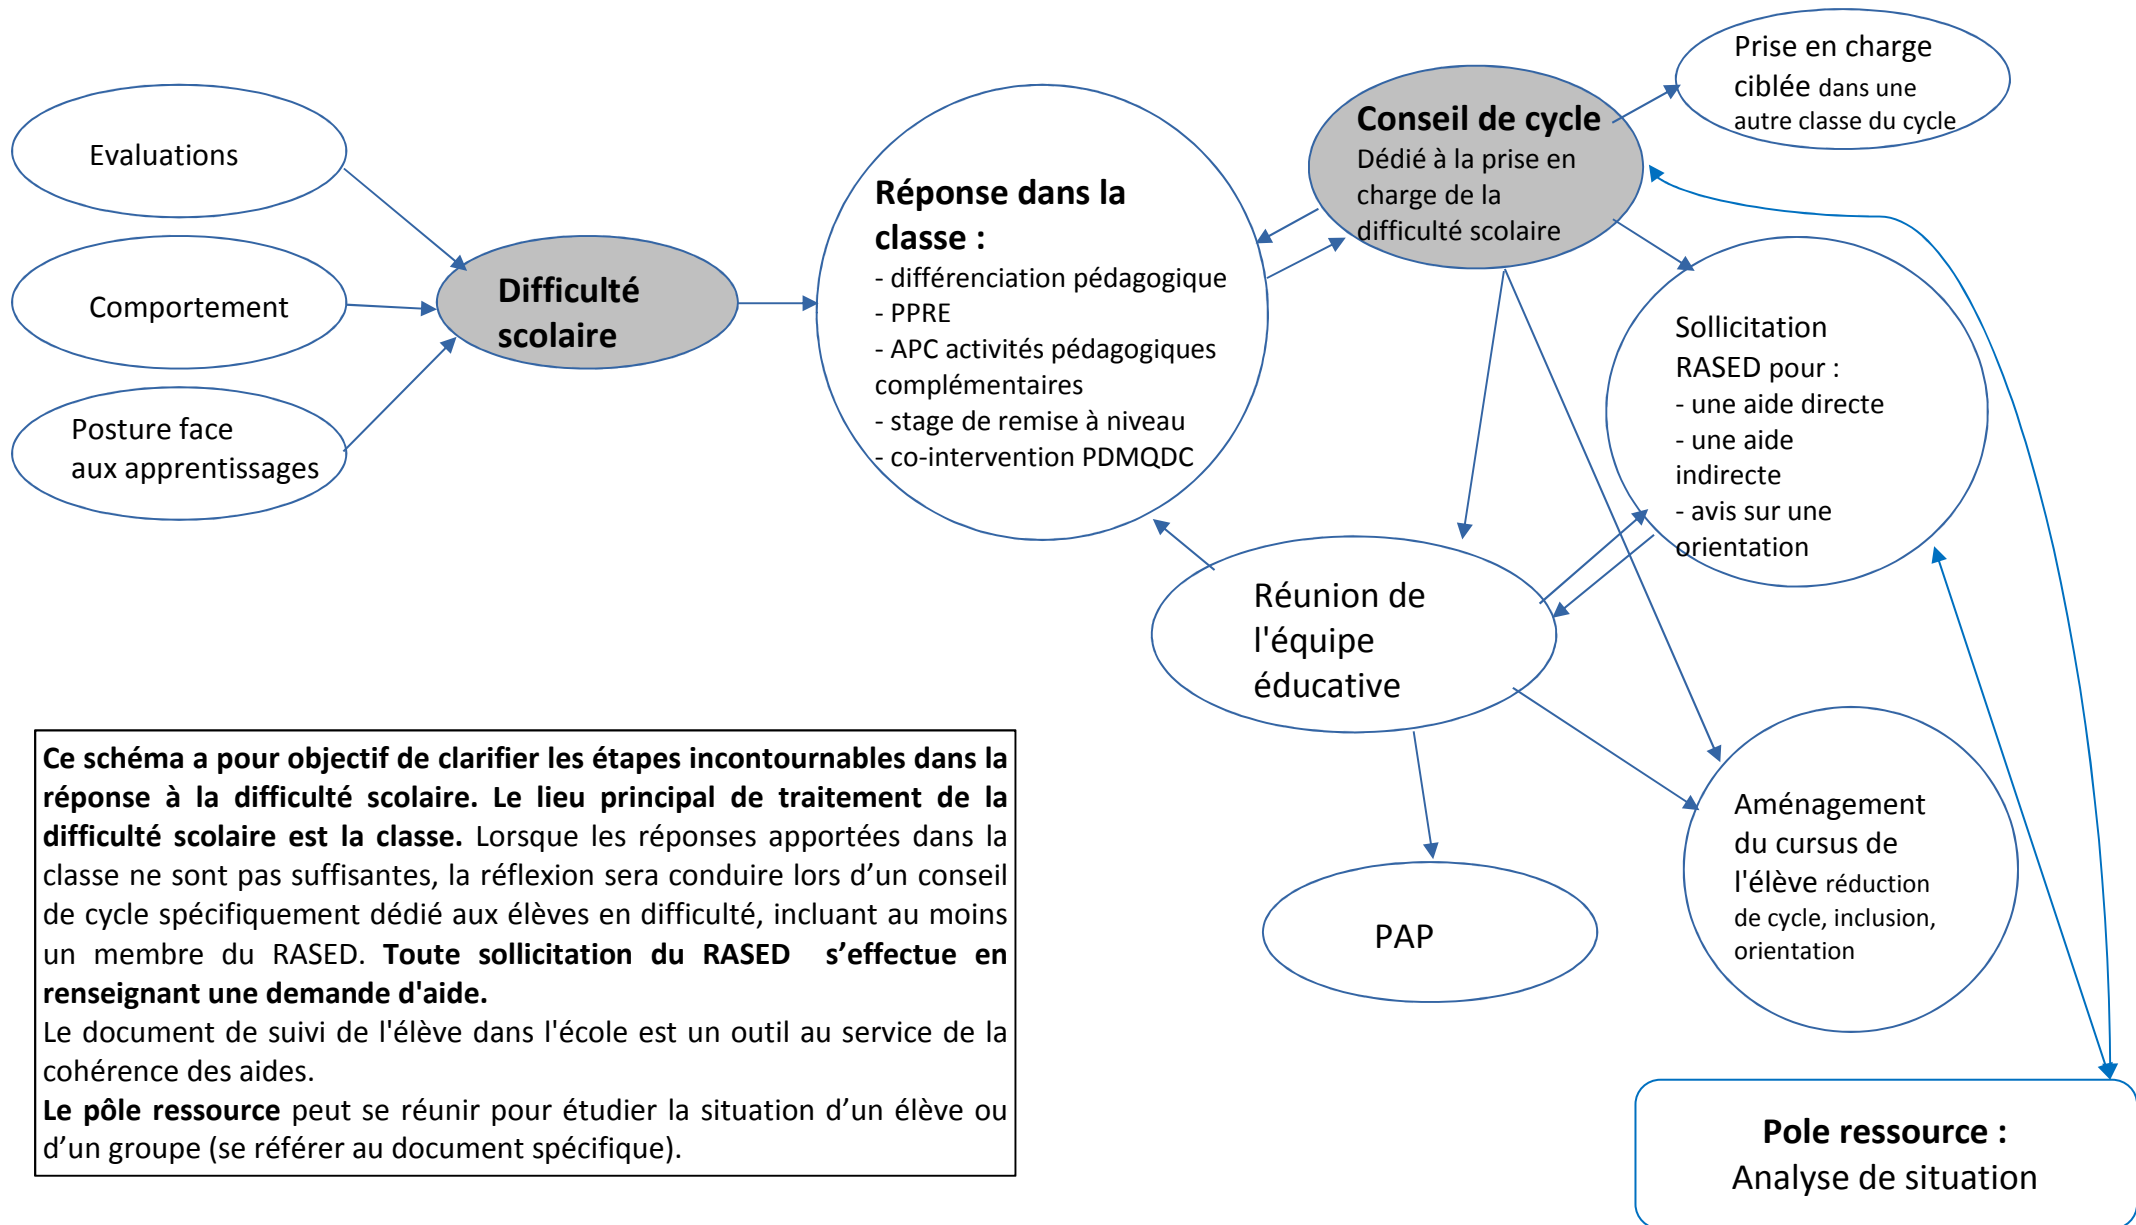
Evaluations

Comportement

Posture face aux apprentissages

Difficulté scolaire

Réponse dans la classe :
- différenciation pédagogique
- PPRE
- APC activités pédagogiques complémentaires
- stage de remise à niveau
- co-intervention PDMQDC

Conseil de cycle
Dédié à la prise en charge de la difficulté scolaire

Prise en charge ciblée dans une autre classe du cycle

Sollicitation RASED pour :
- une aide directe
- une aide indirecte
- avis sur une orientation

Réunion de l'équipe éducative

PAP

Aménagement du cursus de l'élève réduction de cycle, inclusion, orientation

**Ce schéma a pour objectif de clarifier les étapes incontournables dans la réponse à la difficulté scolaire. Le lieu principal de traitement de la difficulté scolaire est la classe.** Lorsque les réponses apportées dans la classe ne sont pas suffisantes, la réflexion sera conduire lors d'un conseil de cycle spécifiquement dédié aux élèves en difficulté, incluant au moins un membre du RASED. **Toute sollicitation du RASED s'effectue en renseignant une demande d'aide.**
Le document de suivi de l'élève dans l'école est un outil au service de la cohérence des aides.
**Le pôle ressource** peut se réunir pour étudier la situation d'un élève ou d'un groupe (se référer au document spécifique).

Pole ressource :
Analyse de situation